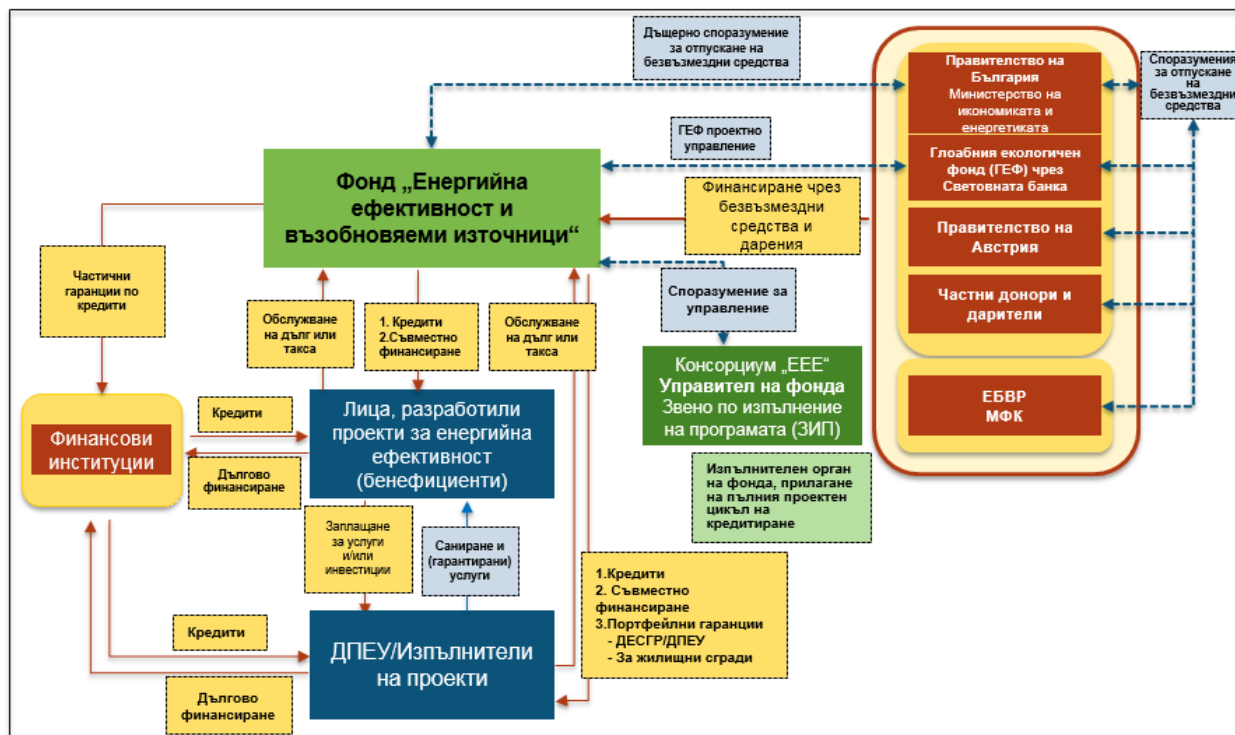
Дъщерно споразумение за отпускане на безвъзмездни средства

Правителство на България Министерство на икономиката и енергетиката

Споразумения за отпускане на безвъзмездни средства

ГЕФ проектно управление

Глобния екологичен фонд (ГЕФ) чрез Световната банка

Фонд „Енергийна ефективност и възобновяеми източници“

Финансиране чрез безвъзмездни средства и дарения

Правителство на Австрия

Частни донори и дарители

Частични гаранции по кредити

Споразумение за управление

Обслужване на дълг или такса

1. Кредити
2.Съвместно финансиране

Обслужване на дълг или такса

Консорциум „ЕЕЕ“
Управител на фонда
Звено по изпълнение на програмата (ЗИП)

ЕБВР
МФК

Кредити

Финансови институции

Лица, разработили проекти за енергийна ефективност (бенефициенти)

Дългово финансиране

Изпълнителен орган на фонда, прилагане на пълния проектен цикъл на кредитиране

Заплащане за услуги и/или инвестиции

Саниране и (гарантирани) услуги

1.Кредити
2. Съвместно финансиране
3.Портфейлни гаранции
- ДЕСГР/ДПЕУ
- За жилищни сгради

Кредити

ДПЕУ/Изпълнители на проекти

Дългово финансиране